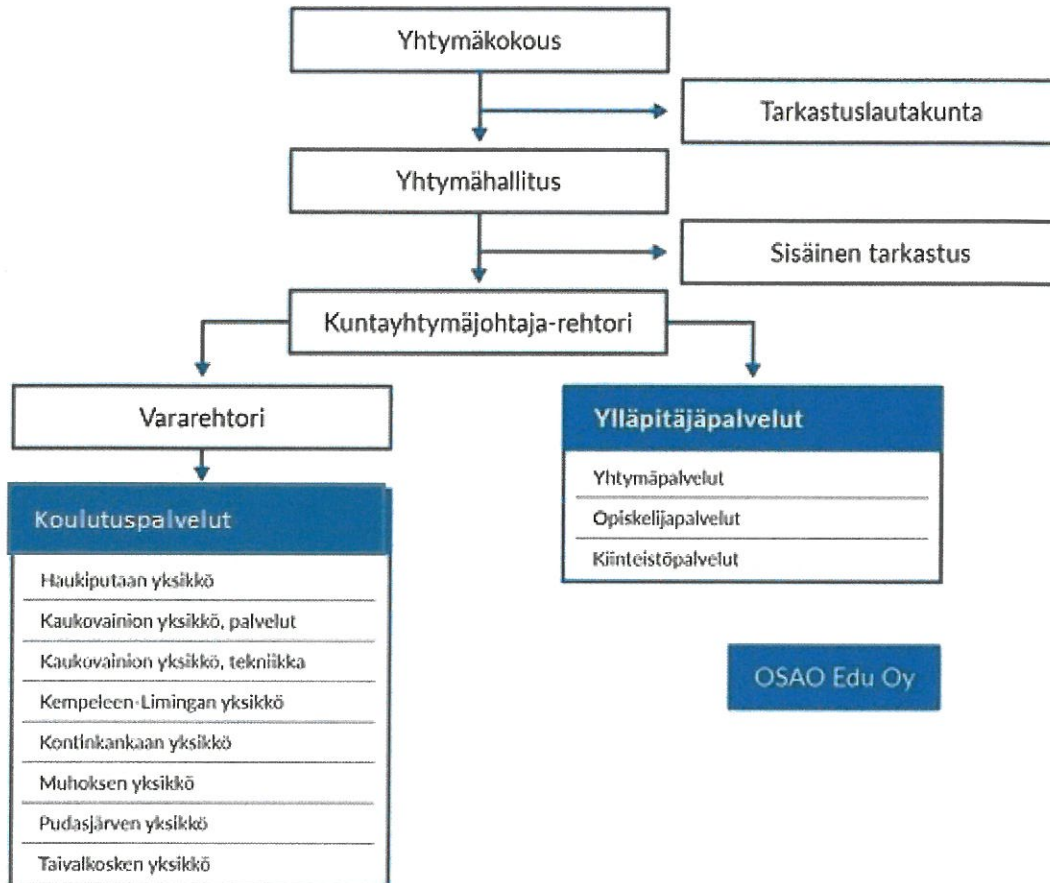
Yhtymäkokous

Tarkastuslautakunta

Yhtymähallitus

Sisäinen tarkastus

Kuntayhtymäjohtaja-rehtori

Vararehtori

Koulutuspalvelut

Haukiputaan yksikkö

Kaukovainion yksikkö, palvelut

Kaukovainion yksikkö, tekniikka

Kempeleen-Limingan yksikkö

Kontinkankaan yksikkö

Muhoksen yksikkö

Pudasjärven yksikkö

Taivalkosken yksikkö

Ylläpitäjäpalvelut

Yhtymäpalvelut

Opiskelijapalvelut

Kiinteistöpalvelut

OSAO Edu Oy